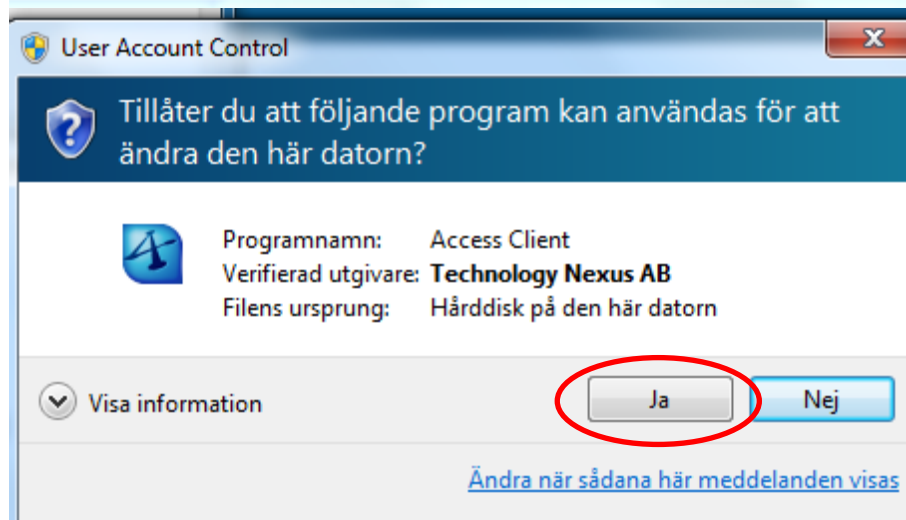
User Account Control

Tillåter du att följande program kan användas för att ändra den här datorn?

Programnamn: Access Client
Verifierad utgivare: Technology Nexus AB
Filens ursprung: Hårddisk på den här datorn

Visa information

Ja

Nej

Ändra när sådana här meddelanden visas